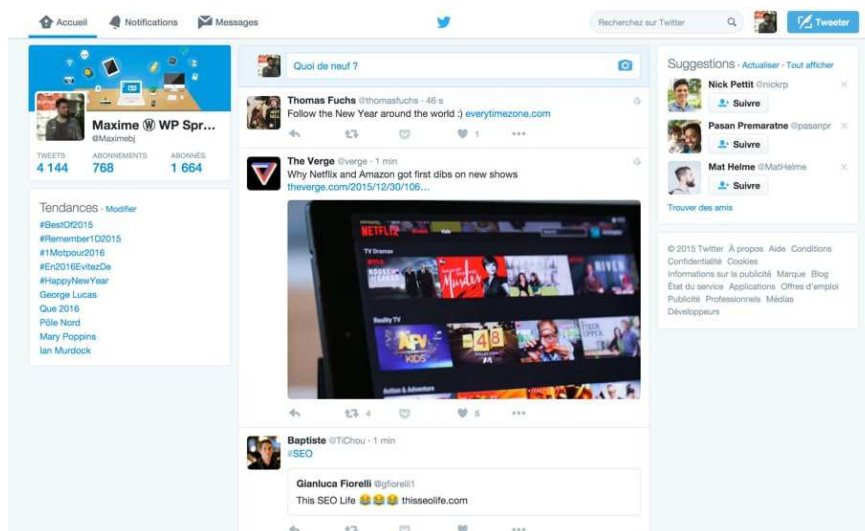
Accueil Notifications Messages

Recherchez sur Twitter

Tweeter

Maxime Ⓦ WP Spr...
@Maximebj

TWEETS
4 144
ABONNEMENTS
768
ABONNÉS
1 664

Tendances · Modifier
#BestOf2015
#Remember1D2015
#1Motpour2016
#En2016EvitezDe
#HappyNewYear
George Lucas
Que 2016
Pôle Nord
Mary Poppins
Ian Murdock

Quoi de neuf ?

Thomas Fuchs @thomasfuchs · 46 s
Follow the New Year around the world :) everytimezone.com

1

The Verge @verge · 1 min
Why Netflix and Amazon got first dibs on new shows
theverge.com/2015/12/30/106...

NETFLIX
TV Dramas
Reality TV
Action & Adventure

4 5

Baptiste @TiChou · 1 min
#SEO

Gianluca Fiorelli @gfiorelli1
This SEO Life 😂😂😂 thisseolife.com

Suggestions · Actualiser · Tout afficher

Nick Pettit @nickrp
Suivre

Pasan Premaratne @pasanpr
Suivre

Mat Helme @MatHelme
Suivre

Trouver des amis

© 2015 Twitter À propos Aide Conditions Confidentialité Cookies Informations sur la publicité Marque Blog État du service Applications Offres d'emploi Publicité Professionnels Médias Développeurs